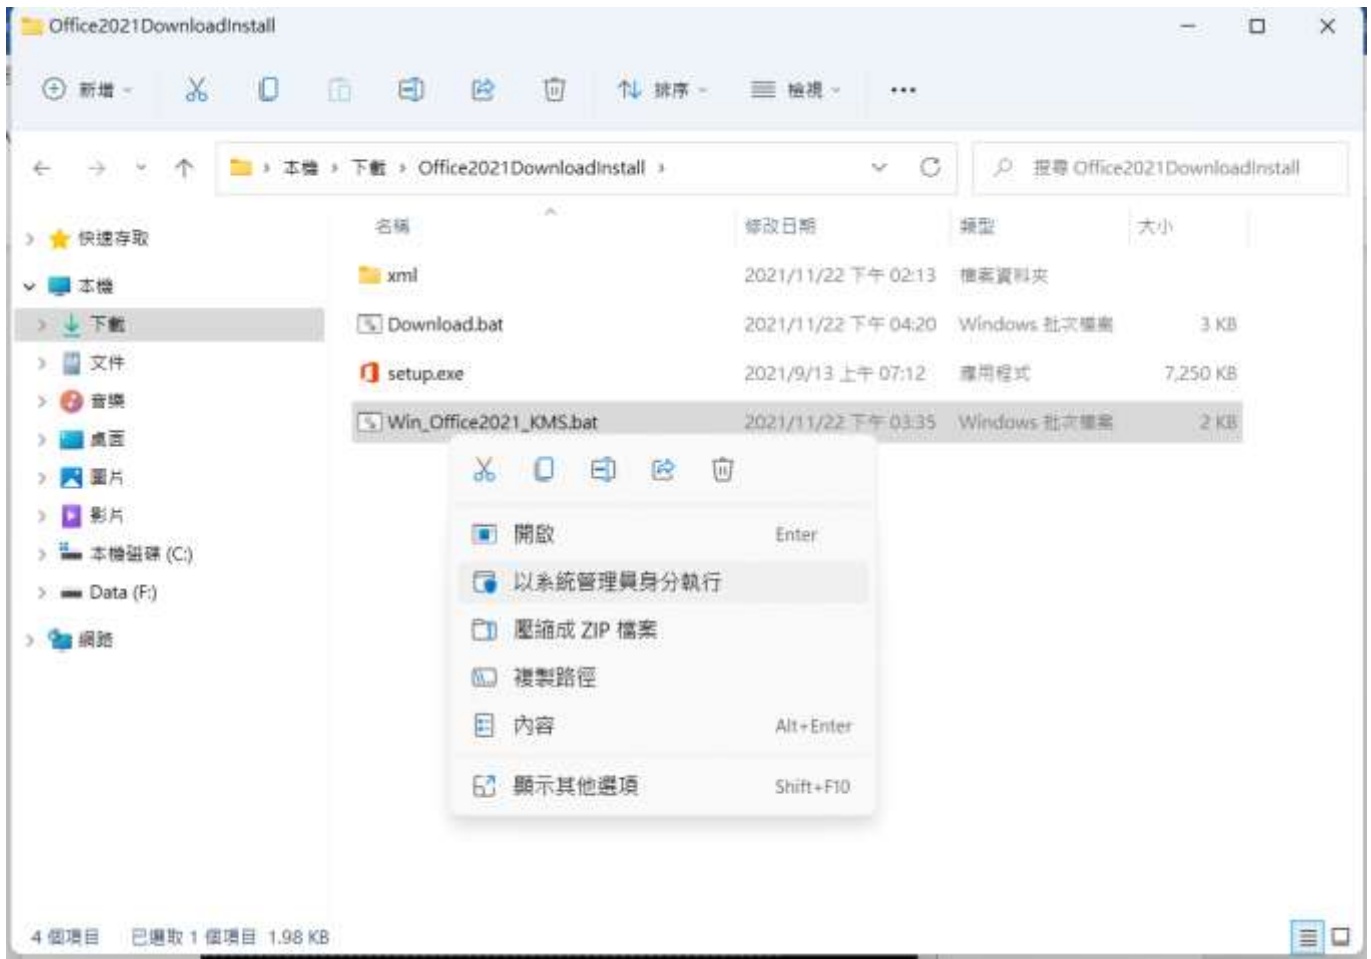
Office2021DownloadInstall

新增 排序 檢視 ...

本機 › 下載 › Office2021DownloadInstall ›

搜尋 Office2021DownloadInstall

快速存取
本機
下載
文件
音樂
桌面
圖片
影片
本機磁碟 (C:)
Data (F:)
網路

| 名稱 | 修改日期 | 類型 | 大小 |
|---|---|---|---|
| xml | 2021/11/22 下午 02:13 | 檔案資料夾 | |
| Download.bat | 2021/11/22 下午 04:20 | Windows 批次檔案 | 3 KB |
| setup.exe | 2021/9/13 上午 07:12 | 應用程式 | 7,250 KB |
| Win_Office2021_KMS.bat | 2021/11/22 下午 03:35 | Windows 批次檔案 | 2 KB |

開啟 Enter
以系統管理員身分執行
壓縮成 ZIP 檔案
複製路徑
內容 Alt+Enter
顯示其他選項 Shift+F10

4 個項目 已選取 1 個項目 1.98 KB